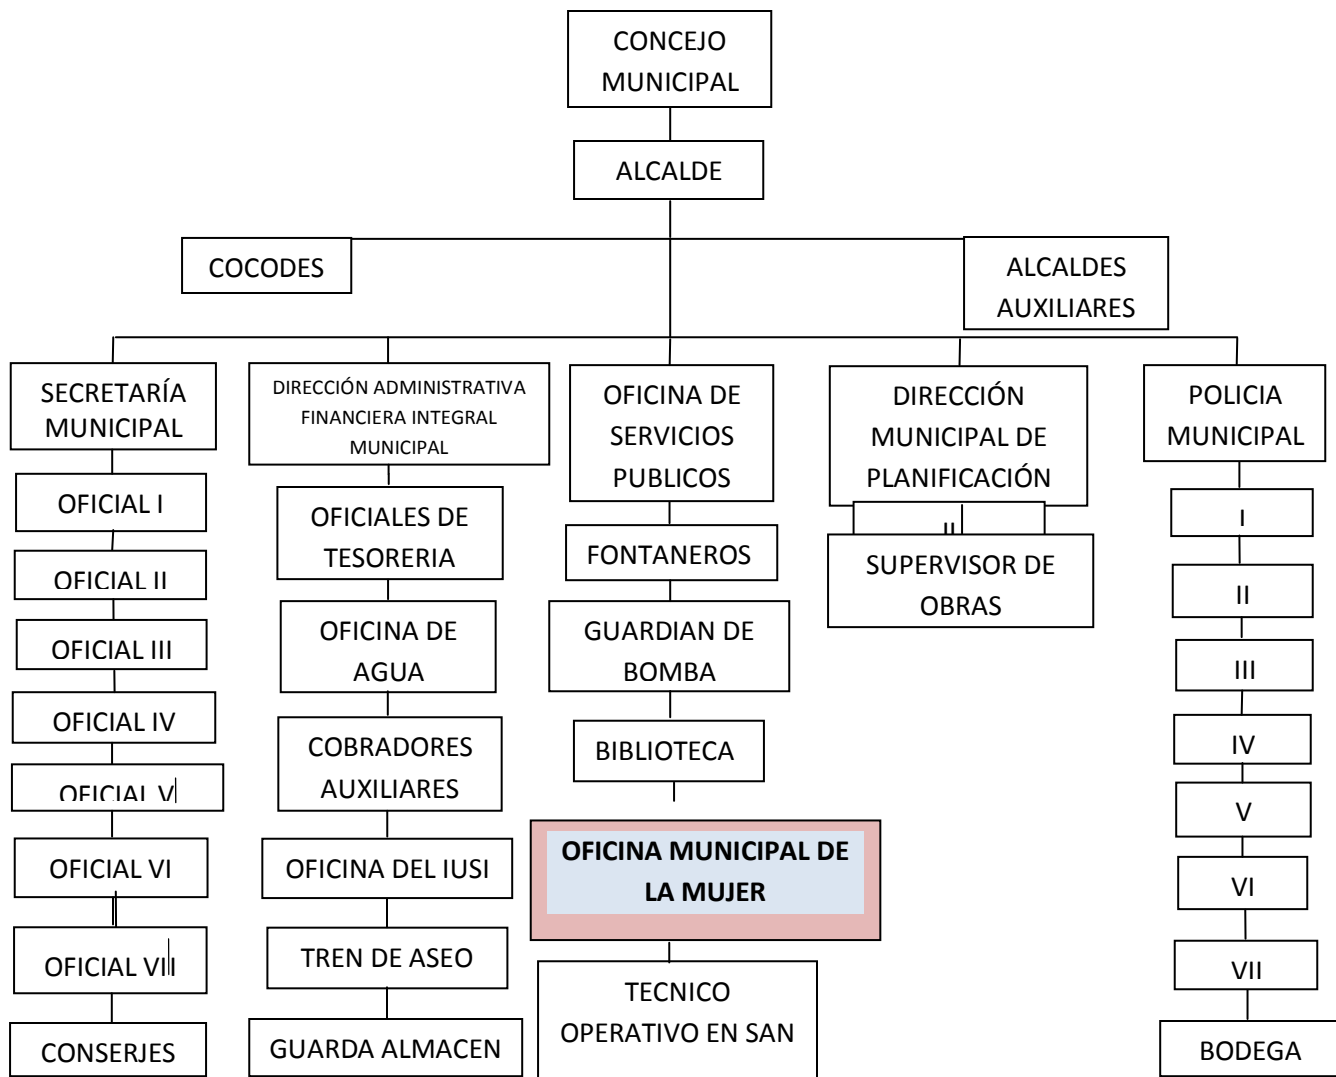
CONCEJO MUNICIPAL

ALCALDE

COCODES

ALCALDES AUXILIARES

SECRETARÍA MUNICIPAL

OFICIAL I

OFICIAL II

OFICIAL III

OFICIAL IV

OFICIAL V

OFICIAL VI

OFICIAL VII

CONSERJES

DIRECCIÓN ADMINISTRATIVA FINANCIERA INTEGRAL MUNICIPAL

OFICIALES DE TESORERIA

OFICINA DE AGUA

COBRADORES AUXILIARES

OFICINA DEL IUSI

TREN DE ASEO

GUARDA ALMACEN

OFICINA DE SERVICIOS PUBLICOS

FONTANEROS

GUARDIAN DE BOMBA

BIBLIOTECA

OFICINA MUNICIPAL DE LA MUJER

TECNICO OPERATIVO EN SAN

DIRECCIÓN MUNICIPAL DE PLANIFICACIÓN

II

SUPERVISOR DE OBRAS

POLICIA MUNICIPAL

I

II

III

IV

V

VI

VII

BODEGA